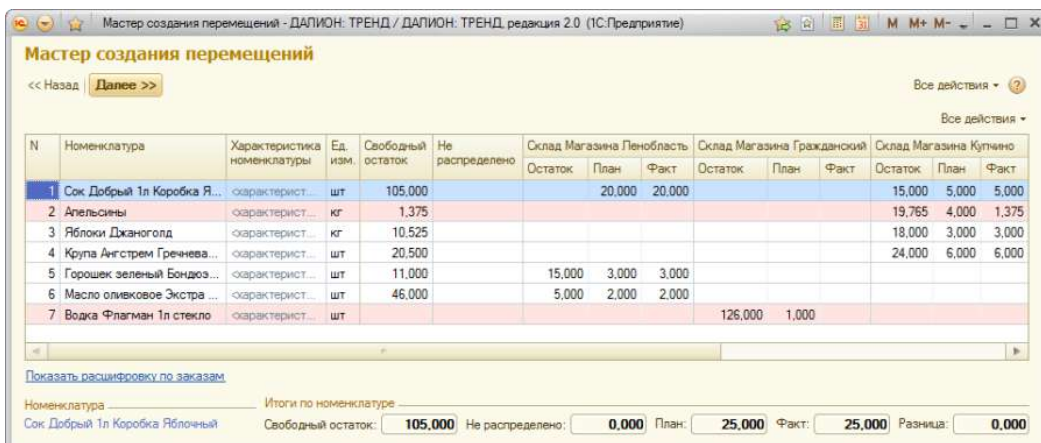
Мастер создания перемещений - ДАЛИОН: ТРЕНД / ДАЛИОН: ТРЕНД, редакция 2.0 (1С:Предприятие)

M M+ M-

Мастер создания перемещений

<< Назад | Далее >>

Все действия ▾ ?

Все действия ▾

| N | Номенклатура | Характеристика номенклатуры | Ед. изм. | Свободный остаток | Не распределено | Склад Магазина Пенобласть Остаток | План | Факт | Склад Магазина Гражданский Остаток | План | Факт | Склад Магазина Купчино Остаток | План | Факт |
|---|---|---|---|---|---|---|---|---|---|---|---|---|---|---|
| 1 | Сок Добрый 1л Коробка Я... | <характерист... | шт | 105,000 | | | 20,000 | 20,000 | | | | 15,000 | 5,000 | 5,000 |
| 2 | Апельсины | <характерист... | кг | 1,375 | | | | | | | | 19,765 | 4,000 | 1,375 |
| 3 | Яблоки Джаноголд | <характерист... | кг | 10,525 | | | | | | | | 18,000 | 3,000 | 3,000 |
| 4 | Крупа Ангстрем Гречнева... | <характерист... | шт | 20,500 | | | | | | | | 24,000 | 6,000 | 6,000 |
| 5 | Горошек зеленый Бондюэ... | <характерист... | шт | 11,000 | | 15,000 | 3,000 | 3,000 | | | | | | |
| 6 | Масло оливковое Экстра ... | <характерист... | шт | 46,000 | | 5,000 | 2,000 | 2,000 | | | | | | |
| 7 | Водка Флагман 1л стекло | <характерист... | шт | | | | | | 126,000 | 1,000 | | | | |

Показать расшифровку по заказам

Номенклатура
Сок Добрый 1л Коробка Яблочный

Итоги по номенклатуре
Свободный остаток: 105,000 Не распределено: 0,000 План: 25,000 Факт: 25,000 Разница: 0,000